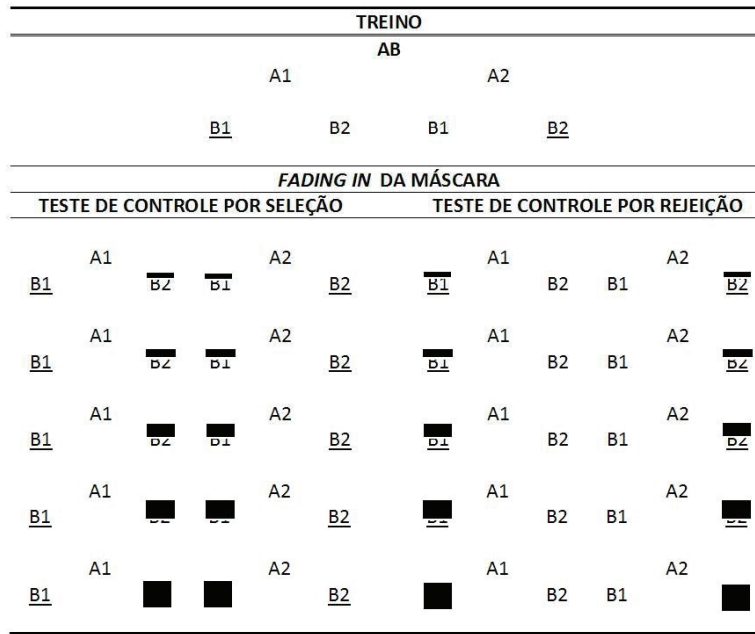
TREINO

AB

A1 A2

B1 B2 B1 B2

*FADING IN* DA MÁSCARA

TESTE DE CONTROLE POR SELEÇÃO

A1
B1 B2

A2
B1 B2

A1
B1 B2

A2
B1 B2

A1
B1 B2

A2
B1 B2

A1
B1 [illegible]

A2
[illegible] B2

A1
B1

A2
B2

TESTE DE CONTROLE POR REJEIÇÃO

A1
B1 B2

A2
B1 B2

A1
B1 B2

A2
B1 B2

A1
B1 B2

A2
B1 B2

A1
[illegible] B2

A2
B1 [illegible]

A1
B2

A2
B1